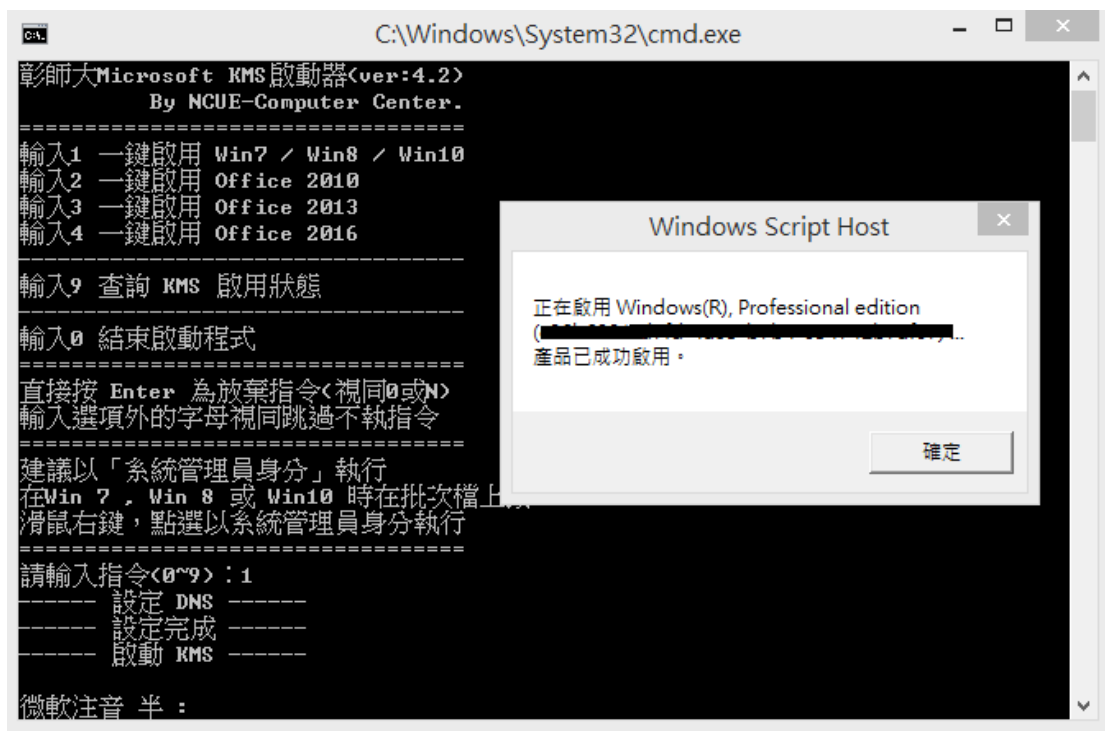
C:\Windows\System32\cmd.exe

彰師大Microsoft KMS啟動器(ver:4.2)
By NCUE-Computer Center.
================================
輸入1 一鍵啟用 Win7 / Win8 / Win10
輸入2 一鍵啟用 Office 2010
輸入3 一鍵啟用 Office 2013
輸入4 一鍵啟用 Office 2016
--------------------------------
輸入9 查詢 KMS 啟用狀態
--------------------------------
輸入0 結束啟動程式
================================
直接按 Enter 為放棄指令(視同0或N)
輸入選項外的字母視同跳過不執指令
================================
建議以「系統管理員身分」執行
在Win 7 , Win 8 或 Win10 時在批次檔上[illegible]
滑鼠右鍵，點選以系統管理員身分執行
================================
請輸入指令(0~9)：1
------ 設定 DNS ------
------ 設定完成 ------
------ 啟動 KMS ------

微軟注音 半：

Windows Script Host

正在啟用 Windows(R), Professional edition
([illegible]...
產品已成功啟用。

確定